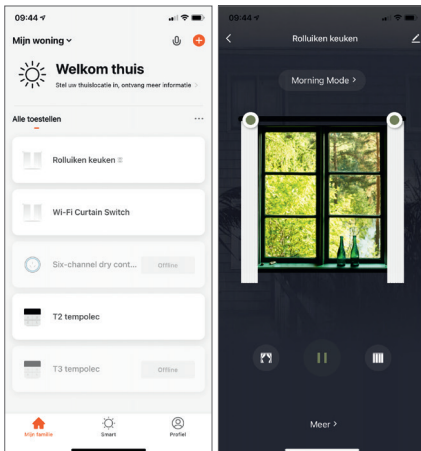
09:44

Mijn woning

Welkom thuis

Stel uw thuislocatie in, ontvang meer informatie

Alle toestellen

Rolluiken keuken

Wi-Fi Curtain Switch

Six-channel dry cont...

Offline

T2 tempolec

T3 tempolec

Offline

Mijn familie

Smart

Profiel

09:44

Rolluiken keuken

Morning Mode >

Meer >